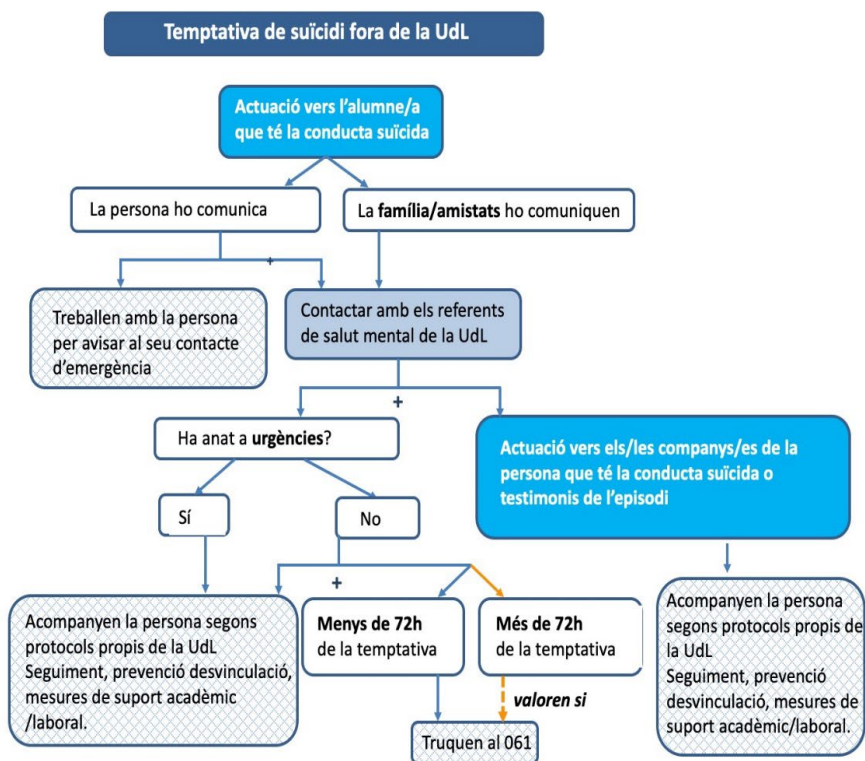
Temptativa de suïcidi fora de la UdL

Actuació vers l'alumne/a que té la conducta suïcida

La persona ho comunica

La família/amistats ho comuniquen

+

Treballen amb la persona per avisar al seu contacte d'emergència

Contactar amb els referents de salut mental de la UdL

+

Ha anat a urgències?

Actuació vers els/les companys/es de la persona que té la conducta suïcida o testimonis de l'episodi

Sí

No

+

Acompanyen la persona segons protocols propis de la UdL
Seguiment, prevenció desvinculació, mesures de suport acadèmic /laboral.

Menys de 72h de la temptativa

Més de 72h de la temptativa

valoren si

Truquen al 061

Acompanyen la persona segons protocols propis de la UdL
Seguiment, prevenció desvinculació, mesures de suport acadèmic/laboral.